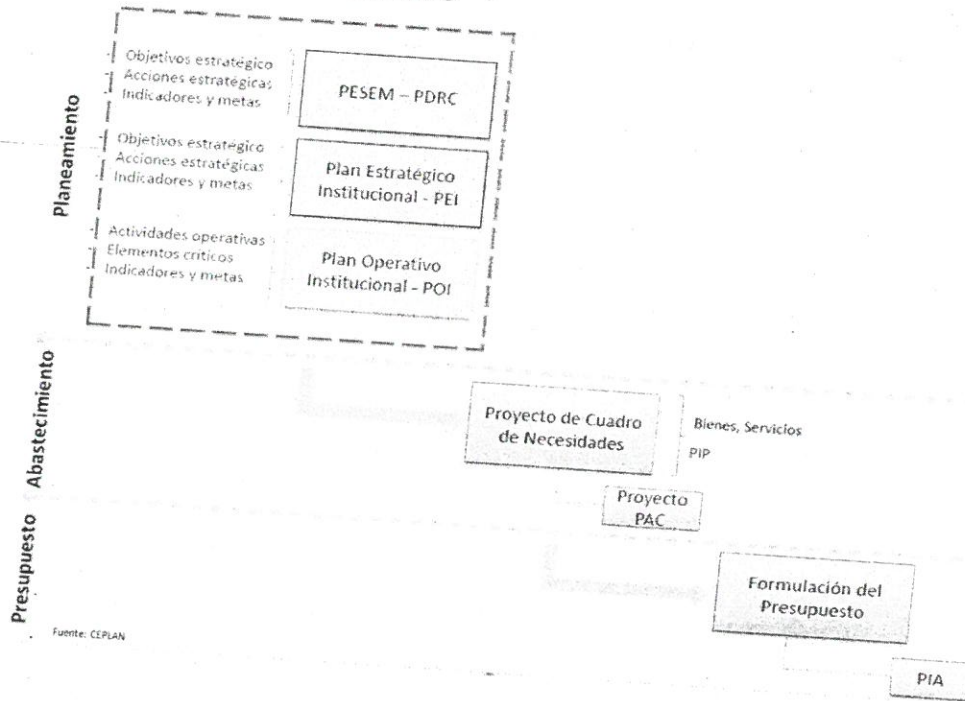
Planeamiento

Objetivos estratégico
Acciones estratégicas
Indicadores y metas

PESEM – PDRC

Objetivos estratégico
Acciones estratégicas
Indicadores y metas

Plan Estratégico Institucional - PEI

Actividades operativas
Elementos críticos
Indicadores y metas

Plan Operativo Institucional - POI

Abastecimiento

Proyecto de Cuadro de Necesidades

Bienes, Servicios
PIP

Proyecto PAC

Presupuesto

Formulación del Presupuesto

PIA

Fuente: CEPLAN